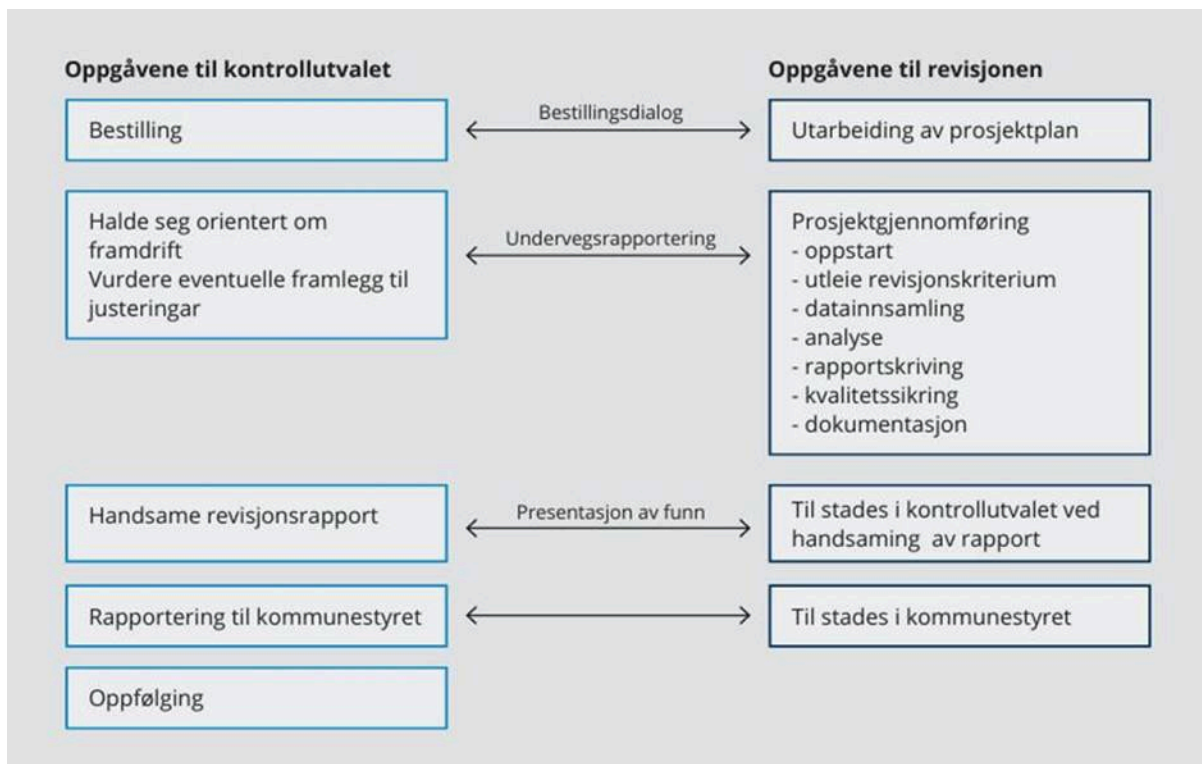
Oppgåvene til kontrollutvalet

Oppgåvene til revisjonen

Bestilling

Bestillingsdialog

Utarbeiding av prosjektplan

Halde seg orientert om framdrift
Vurdere eventuelle framlegg til justeringar

Undervegsrapportering

Prosjektgjennomføring
- oppstart
- utleie revisjonskriterium
- datainnsamling
- analyse
- rapportskriving
- kvalitetssikring
- dokumentasjon

Handsame revisjonsrapport

Presentasjon av funn

Til stades i kontrollutvalet ved handsaming av rapport

Rapportering til kommunestyret

Til stades i kommunestyret

Oppfølging